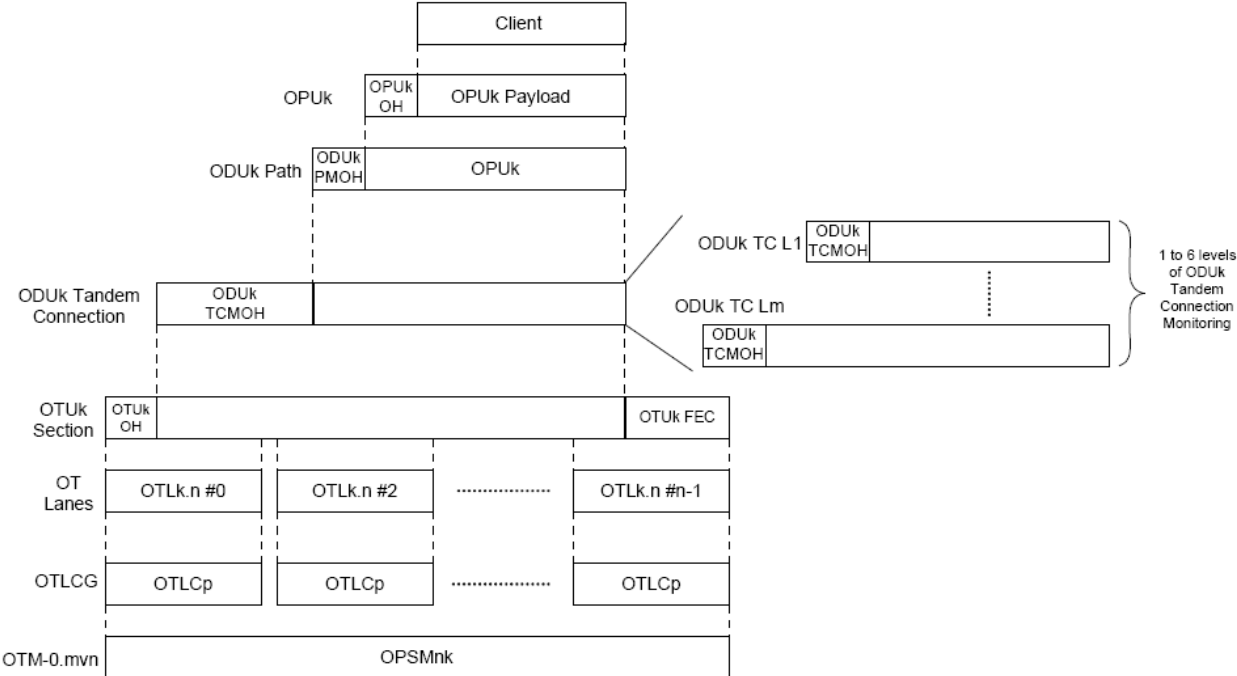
Client

OPUk

OPUk OH

OPUk Payload

ODUk Path

ODUk PMOH

OPUk

ODUk TC L1

ODUk TCMOH

1 to 6 levels of ODUk Tandem Connection Monitoring

ODUk Tandem Connection

ODUk TCMOH

ODUk TC Lm

ODUk TCMOH

OTUk Section

OTUk OH

OTUk FEC

OT Lanes

OTLk.n #0

OTLk.n #2

OTLk.n #n-1

OTLCG

OTLCp

OTLCp

OTLCp

OTM-0.mvn

OPSMnk